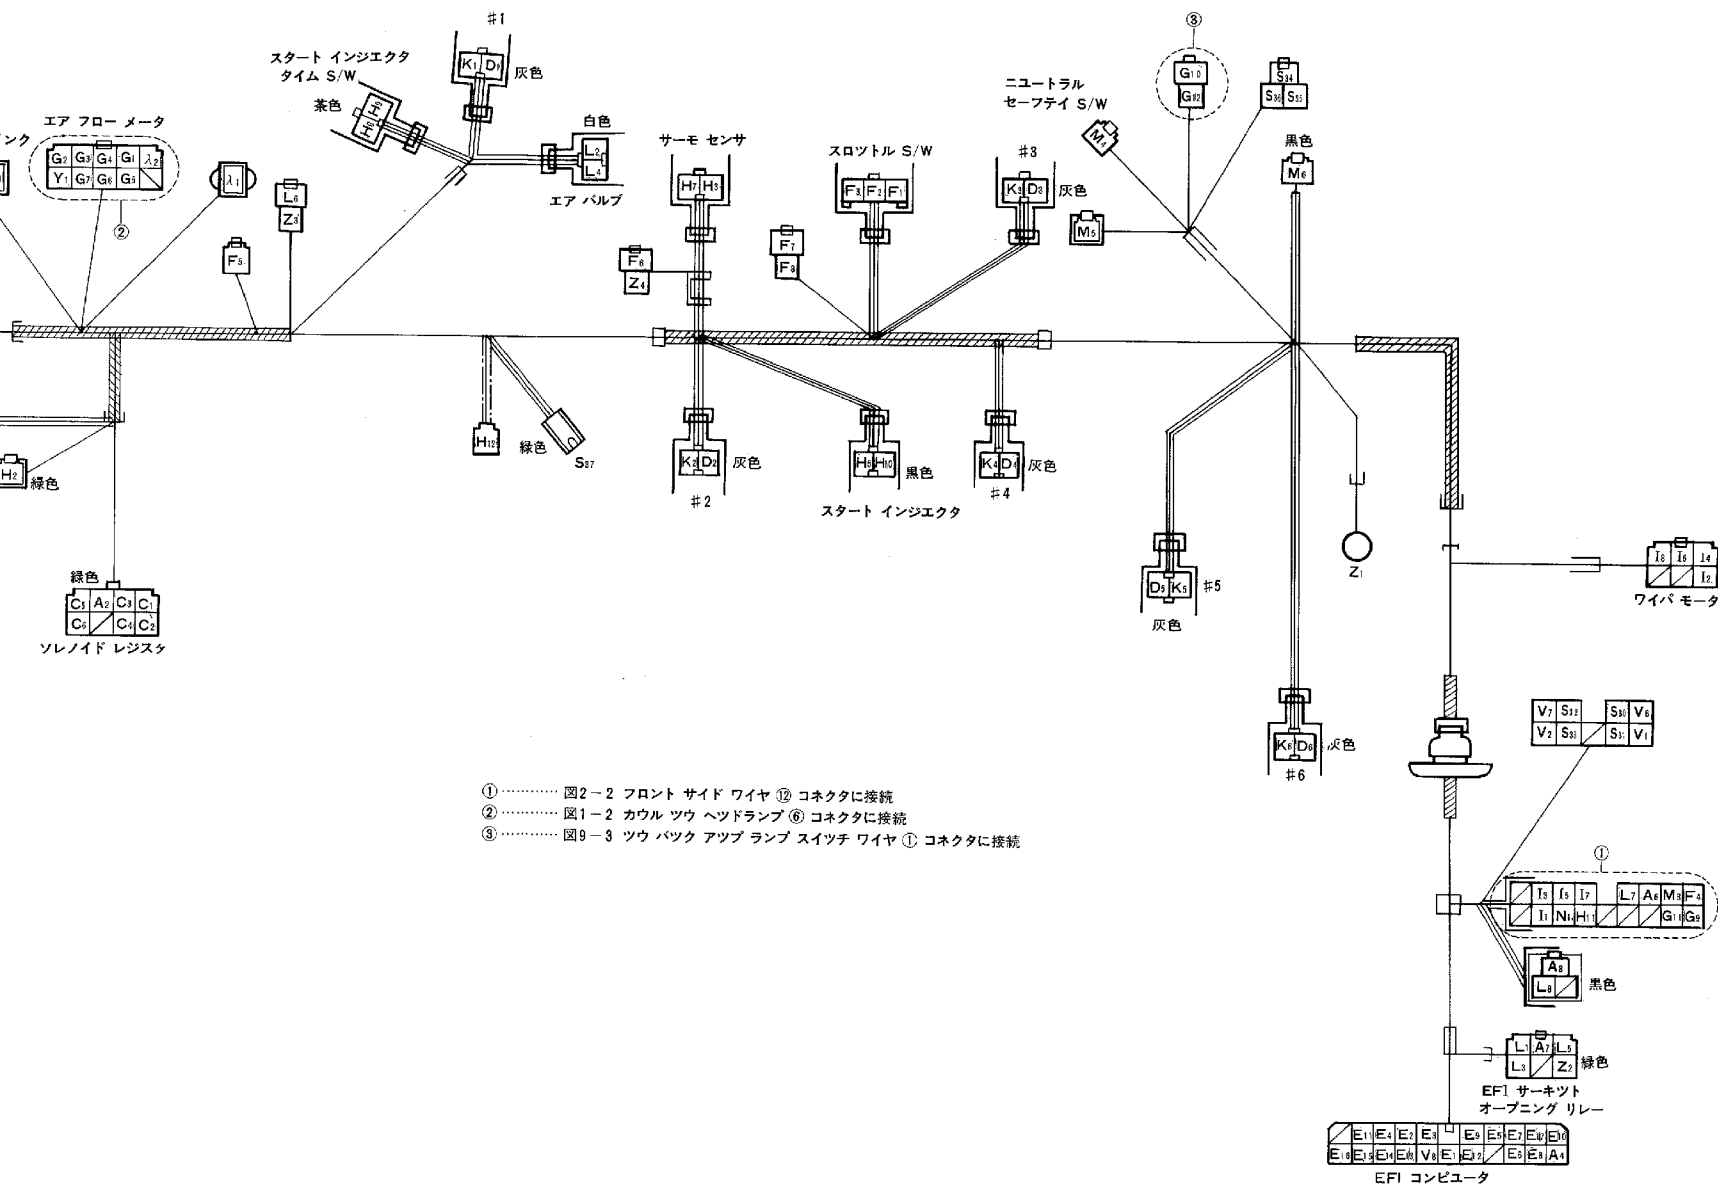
#1

スタート インジエクタ タイム S/W

茶色

$K_1$ $D_1$ 灰色

白色

$L_2$

$L_4$

エア バルブ

エア フロー メータ

ンク

$G_2$ $G_3$ $G_4$ $G_1$ $\lambda_2$

$Y_1$ $G_7$ $G_6$ $G_5$

②

$\lambda_1$

$L_6$

$Z_3$

$F_5$

サーモ センサ

$H_7$ $H_3$

$F_6$

$Z_4$

$F_7$

$F_8$

スロツトル S/W

$F_3$ $F_2$ $F_1$

#3

$K_3$ $D_3$ 灰色

ニユートラル セーフテイ S/W

$M_4$

$M_5$

③

$G_{10}$

$G_{12}$

$S_{34}$

$S_{36}$ $S_{35}$

黒色

$M_6$

$H_{12}$

緑色

$S_{37}$

$K_2$ $D_2$ 灰色

#2

$H_9$ $H_{10}$ 黒色

スタート インジエクタ

$K_4$ $D_4$ 灰色

#4

$H_2$ 緑色

緑色

$C_5$ $A_2$ $C_3$ $C_1$

$C_6$ $C_4$ $C_2$

ソレノイド レジスタ

$D_5$ $K_5$ #5

灰色

$Z_1$

$I_8$ $I_6$ $I_4$

$I_2$

ワイパ モータ

$K_6$ $D_6$ 灰色

#6

$V_7$ $S_{32}$ $S_{30}$ $V_6$

$V_2$ $S_{33}$ $S_{31}$ $V_1$

① ………… 図2－2 フロント サイド ワイヤ ⑫ コネクタに接続
② ………… 図1－2 カウル ツウ ヘツドランプ ⑥ コネクタに接続
③ ………… 図9－3 ツウ バツク アツプ ランプ スイツチ ワイヤ ① コネクタに接続

①

$I_3$ $I_5$ $I_7$ $L_7$ $A_6$ $M_3$ $F_4$

$I_1$ $N_1$ $H_{11}$ $G_{11}$ $G_9$

$A_8$

$L_8$ 黒色

$L_1$ $A_7$ $L_5$

$L_3$ $Z_2$ 緑色

EFI サーキツト オープニング リレー

$E_{11}$ $E_4$ $E_2$ $E_3$ $E_9$ $E_6$ $E_7$ $E_{12}$ $E_{10}$

$E_{16}$ $E_{15}$ $E_{14}$ $E_{13}$ $V_8$ $E_1$ $E_{12}$ $E_5$ $E_8$ $A_4$

EFI コンピユータ